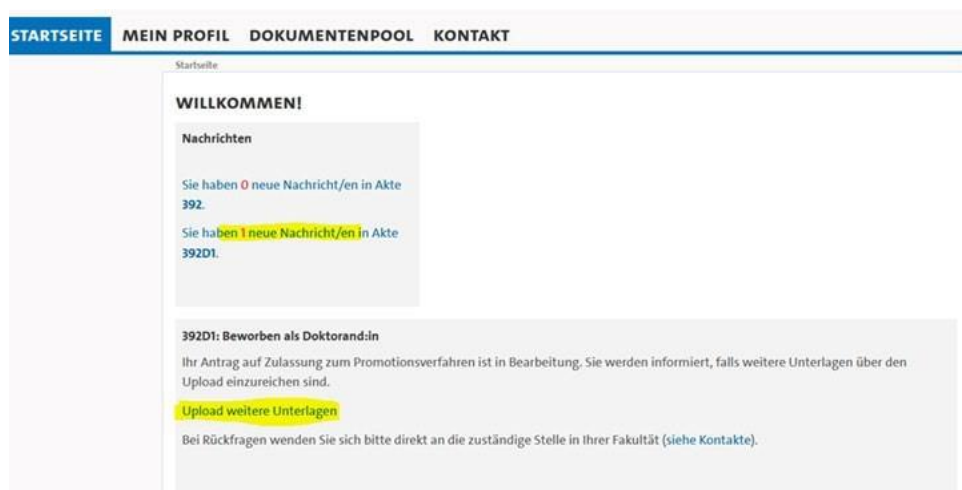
STARTSEITE MEIN PROFIL DOKUMENTENPOOL KONTAKT

Startseite

WILLKOMMEN!

Nachrichten

Sie haben 0 neue Nachricht/en in Akte 392.

Sie haben 1 neue Nachricht/en in Akte 392D1.

392D1: Beworben als Doktorand:in

Ihr Antrag auf Zulassung zum Promotionsverfahren ist in Bearbeitung. Sie werden informiert, falls weitere Unterlagen über den Upload einzureichen sind.

Upload weitere Unterlagen

Bei Rückfragen wenden Sie sich bitte direkt an die zuständige Stelle in Ihrer Fakultät (siehe Kontakte).